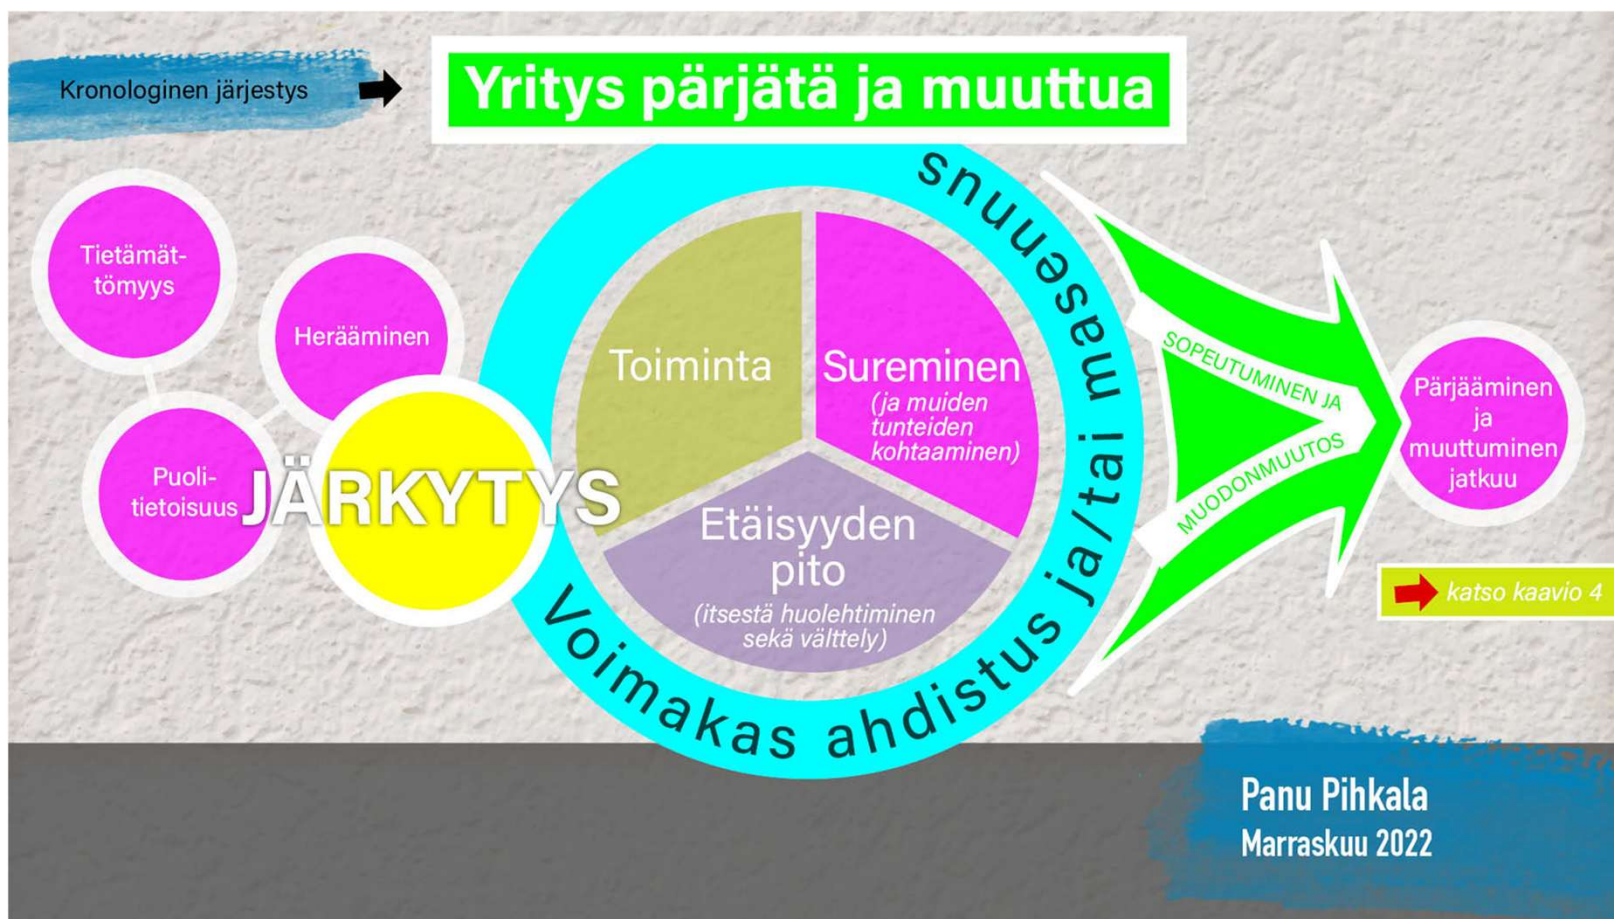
Kronologinen järjestys

Yritys pärjätä ja muuttua

Tietämättömyys

Herääminen

Puolitietoisuus

JÄRKYTYS

Toiminta

Sureminen (ja muiden tunteiden kohtaaminen)

Etäisyyden pito (itsestä huolehtiminen sekä välttely)

Voimakas ahdistus ja/tai masennus

SOPEUTUMINEN JA MUODONMUUTOS

Pärjääminen ja muuttuminen jatkuu

katso kaavio 4

Panu Pihkala
Marraskuu 2022